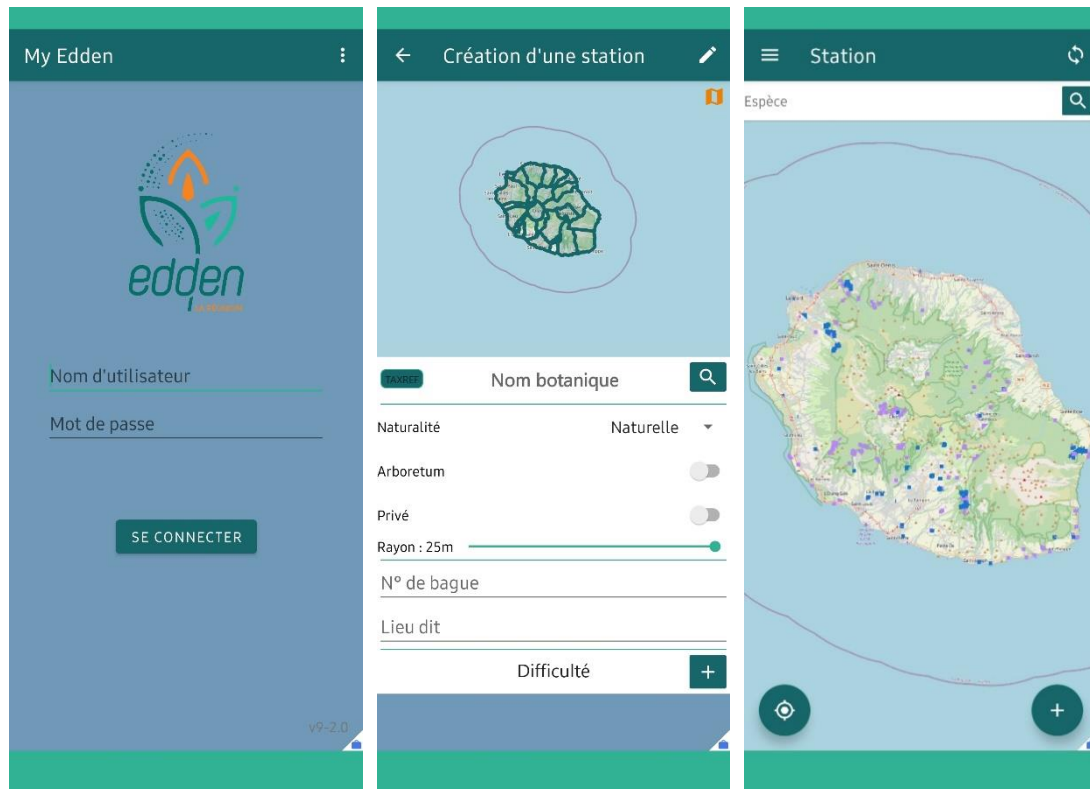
My Edden

edden

Nom d'utilisateur

Mot de passe

SE CONNECTER

v9-2.0

Création d'une station

TAXREF

Nom botanique

Naturalité

Naturelle

Arboretum

Privé

Rayon : 25m

N° de bague

Lieu dit

Difficulté

Station

Espèce